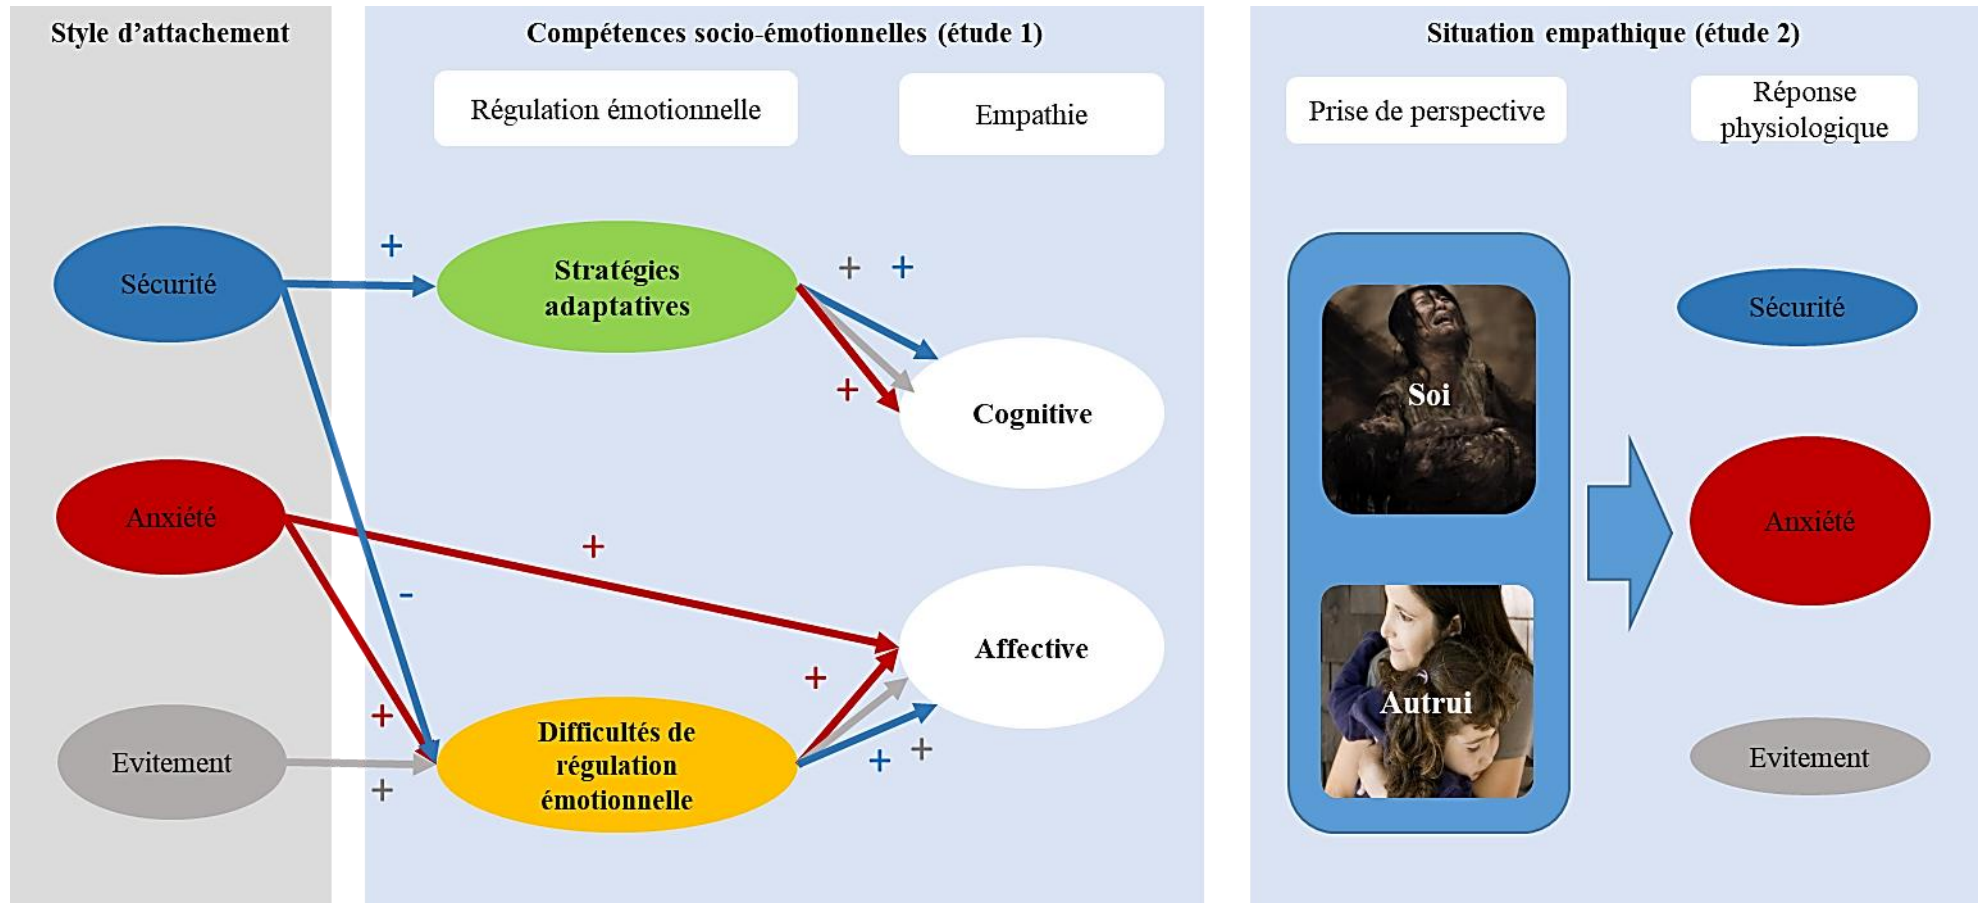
Style d'attachement

Sécurité

Anxiété

Evitement

Compétences socio-émotionnelles (étude 1)

Régulation émotionnelle

Empathie

+

Stratégies adaptatives

+ +

+

Cognitive

+

-

+

Affective

+

Difficultés de régulation émotionnelle

+ +

+

Situation empathique (étude 2)

Prise de perspective

Réponse physiologique

Soi

Autrui

Sécurité

Anxiété

Evitement